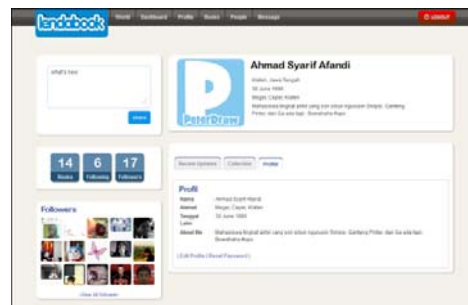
bookbook World Dashboard Profile Books People Message

LOGOUT

what's new

share

Ahmad Syarif Afandi

Klaten, Jawa Tengah

30 June 1990

Mlggas Capar, Klaten

Mahasiswa tingkat akhir yang son sinus ngurusin Skripsi. Gantang Pinter, dan Ga ada lagi. Bismillahs Aqa

PeterDraw

14 Books

6 Following

17 Followers

Followers

View All Followers

Recent Updates Collection Profile

Profil

Name Ahmad Syarif Afandi

Alamat Mlggas Capar, Klaten

Tanggal Lahir 30 June 1990

About Me Mahasiswa tingkat akhir yang son sinus ngurusin Skripsi. Gantang Pinter, dan Ga ada lagi. Bismillahs Aqa

[ Edit Profile | Reset Password ]